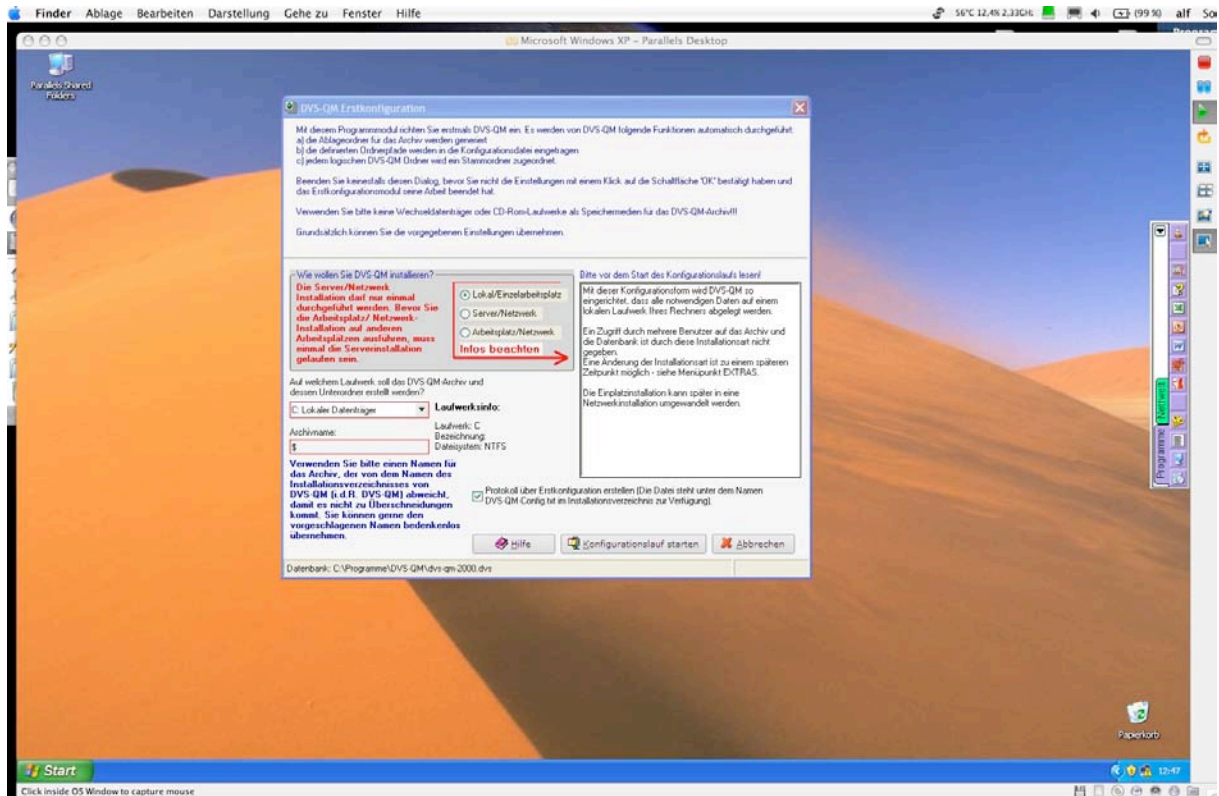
Finder Ablage Bearbeiten Darstellung Gehe zu Fenster Hilfe

56°C 12,4% 2,33GHz (99 %) alf So

Microsoft Windows XP - Parallels Desktop

Parallels Shared Folders

DVS-QM Erstkonfiguration

Mit diesem Programmodul richten Sie erstmals DVS-QM ein. Es werden von DVS-QM folgende Funktionen automatisch durchgeführt:
a) die Ablageordner für das Archiv werden generiert
b) die definierten Ordnerpfade werden in die Konfigurationsdatei eingetragen
c) jedem logischen DVS-QM Ordner wird ein Stammordner zugeordnet.

Beenden Sie keinesfalls diesen Dialog, bevor Sie nicht die Einstellungen mit einem Klick auf die Schaltfläche 'OK' bestätigt haben und das Erstkonfigurationsmodul seine Arbeit beendet hat.

Verwenden Sie bitte keine Wechseldatenträger oder CD-Rom-Laufwerke als Speichermedien für das DVS-QM-Archiv!!!

Grundsätzlich können Sie die vorgegebenen Einstellungen übernehmen.

Wie wollen Sie DVS-QM installieren?

Die Server/Netzwerk Installation darf nur einmal durchgeführt werden. Bevor Sie die Arbeitsplatz/ Netzwerk-Installation auf anderen Arbeitsplätzen ausführen, muss einmal die Serverinstallation gelaufen sein.

Lokal/Einzelarbeitsplatz
Server/Netzwerk
Arbeitsplatz/Netzwerk

Infos beachten

Bitte vor dem Start des Konfigurationslaufs lesen!

Mit dieser Konfigurationsform wird DVS-QM so eingerichtet, dass alle notwendigen Daten auf einem lokalen Laufwerk Ihres Rechners abgelegt werden.

Ein Zugriff durch mehrere Benutzer auf das Archiv und die Datenbank ist durch diese Installationsart nicht gegeben.
Eine Änderung der Installationsart ist zu einem späteren Zeitpunkt möglich - siehe Menüpunkt EXTRAS.

Die Einplatzinstallation kann später in eine Netzwerkinstallation umgewandelt werden.

Auf welchem Laufwerk soll das DVS-QM-Archiv und dessen Unterordner erstellt werden?

C: Lokaler Datenträger

Laufwerksinfo:

Laufwerk: C
Bezeichnung:
Dateisystem: NTFS

Archivname:

$

Verwenden Sie bitte einen Namen für das Archiv, der von dem Namen des Installationsverzeichnisses von DVS-QM (i.d.R. DVS-QM) abweicht, damit es nicht zu Überschneidungen kommt. Sie können gerne den vorgeschlagenen Namen bedenkenlos übernehmen.

Protokoll über Erstkonfiguration erstellen (Die Datei steht unter dem Namen DVS-QM-Config.txt im Installationsverzeichnis zur Verfügung).

Hilfe
Konfigurationslauf starten
Abbrechen

Datenbank: C:\Programme\DVS-QM\dvs-qm-2000.dvs

Programme Netzwerk

Papierkorb

Start

12:47

Click inside OS Window to capture mouse